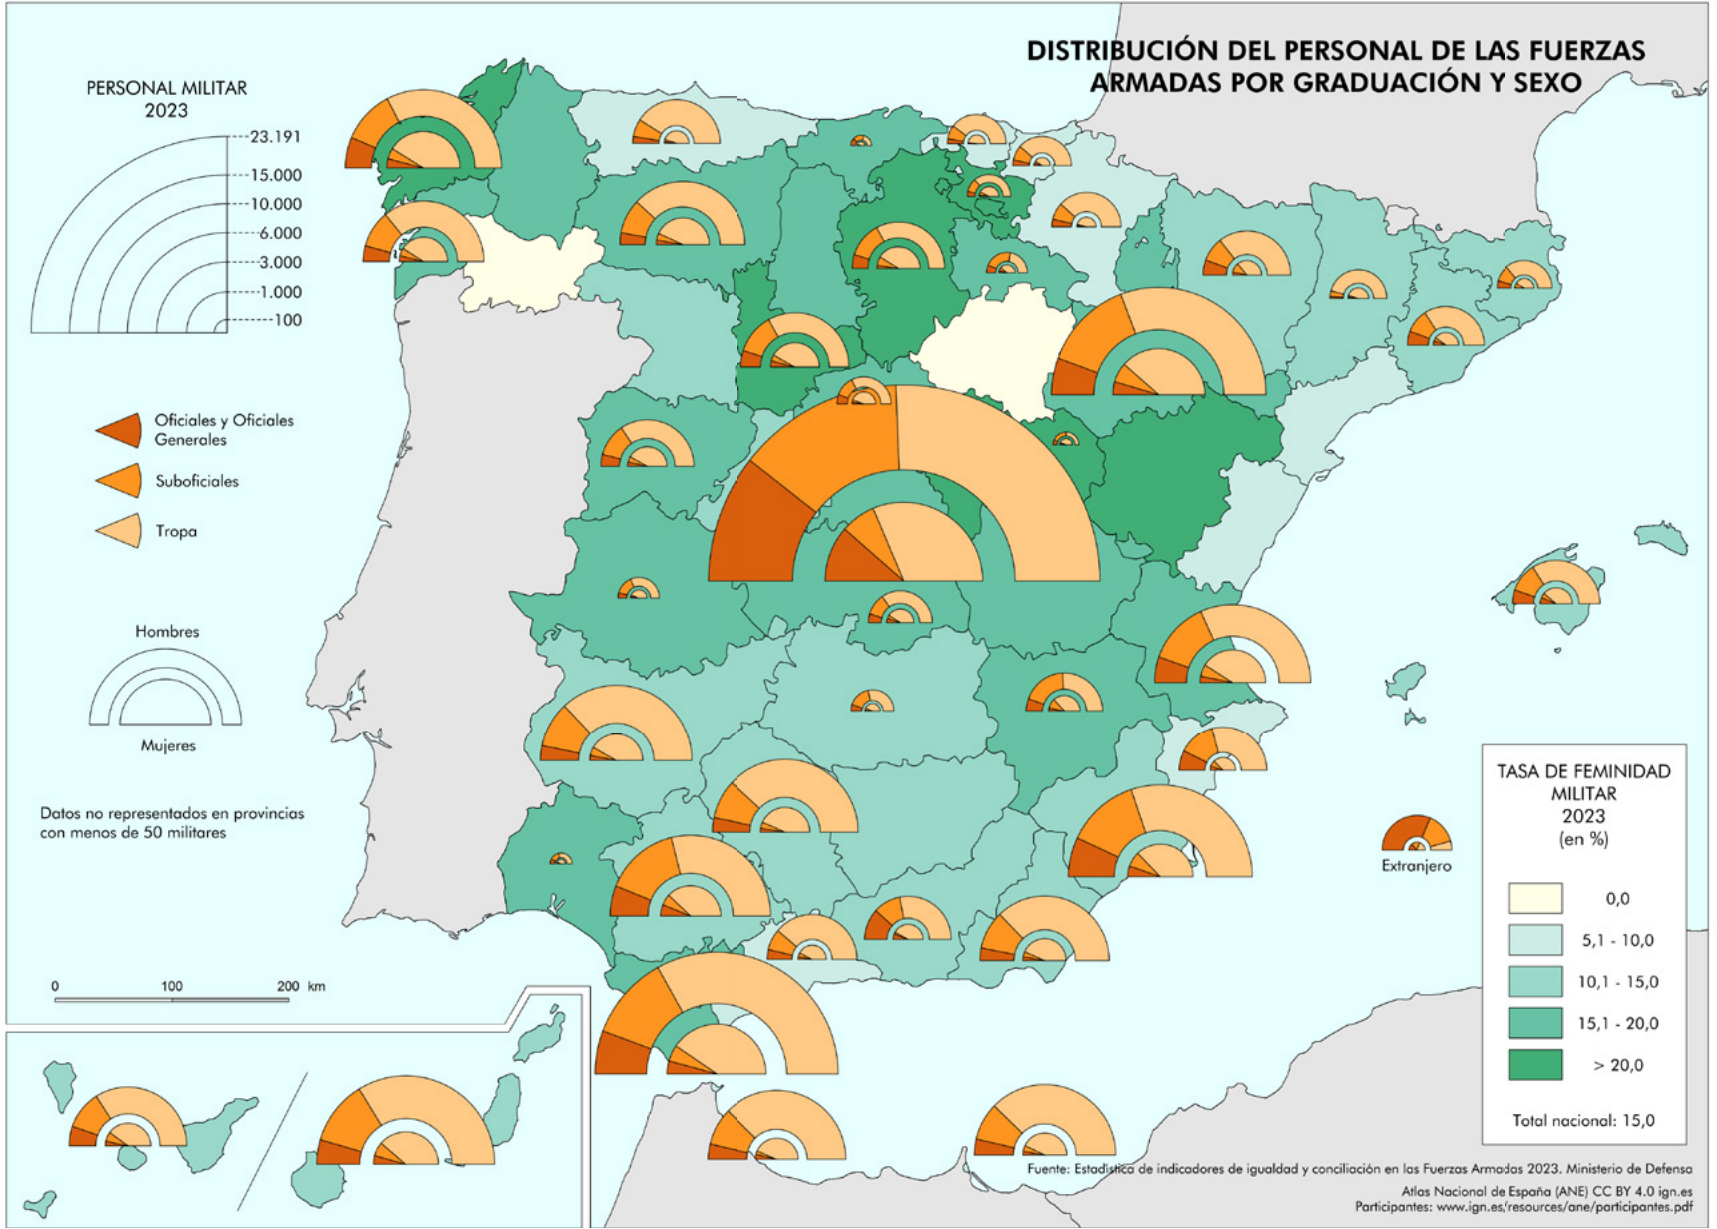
DISTRIBUCIÓN DEL PERSONAL DE LAS FUERZAS ARMADAS POR GRADUACIÓN Y SEXO

PERSONAL MILITAR
2023

23.191
15.000
10.000
6.000
3.000
1.000
100

Oficiales y Oficiales Generales

Suboficiales

Tropa

Hombres

Mujeres

Datos no representados en provincias con menos de 50 militares

0 100 200 km

Extranjero

TASA DE FEMINIDAD MILITAR
2023
(en %)

0,0
5,1 - 10,0
10,1 - 15,0
15,1 - 20,0
> 20,0

Total nacional: 15,0

Fuente: Estadística de indicadores de igualdad y conciliación en las Fuerzas Armadas 2023. Ministerio de Defensa

Atlas Nacional de España (ANE) CC BY 4.0 ign.es
Participantes: www.ign.es/resources/ane/participantes.pdf